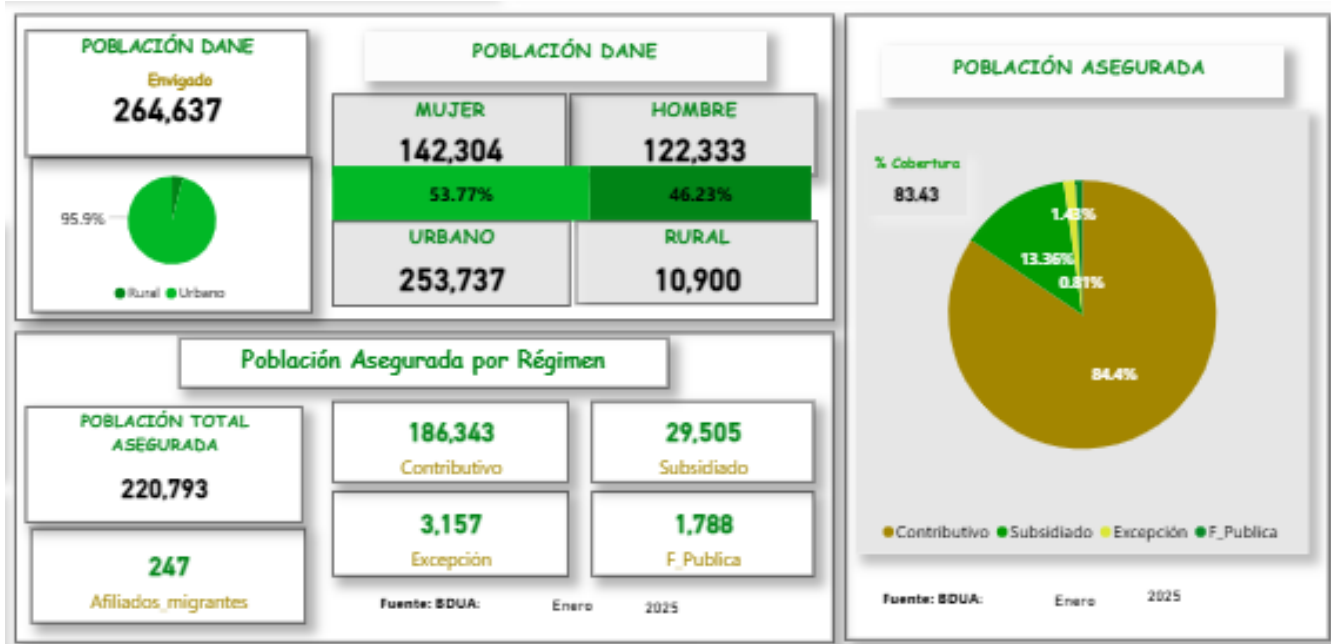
POBLACIÓN DANE
Envigado
264,637

95.9%
Rural Urbano

POBLACIÓN DANE
MUJER
142,304
HOMBRE
122,333
53.77%
46.23%
URBANO
253,737
RURAL
10,900

POBLACIÓN ASEGURADA
% Cobertura
83.43
1.43%
13.36%
0.81%
84.4%
Contributivo Subsidiado Excepción F_Publica
Fuente: BDUA: Enero 2025

Población Asegurada por Régimen
POBLACIÓN TOTAL ASEGURADA
220,793
247
Afiliados_migrantes
186,343
Contributivo
29,505
Subsidiado
3,157
Excepción
1,788
F_Publica
Fuente: BDUA: Enero 2025